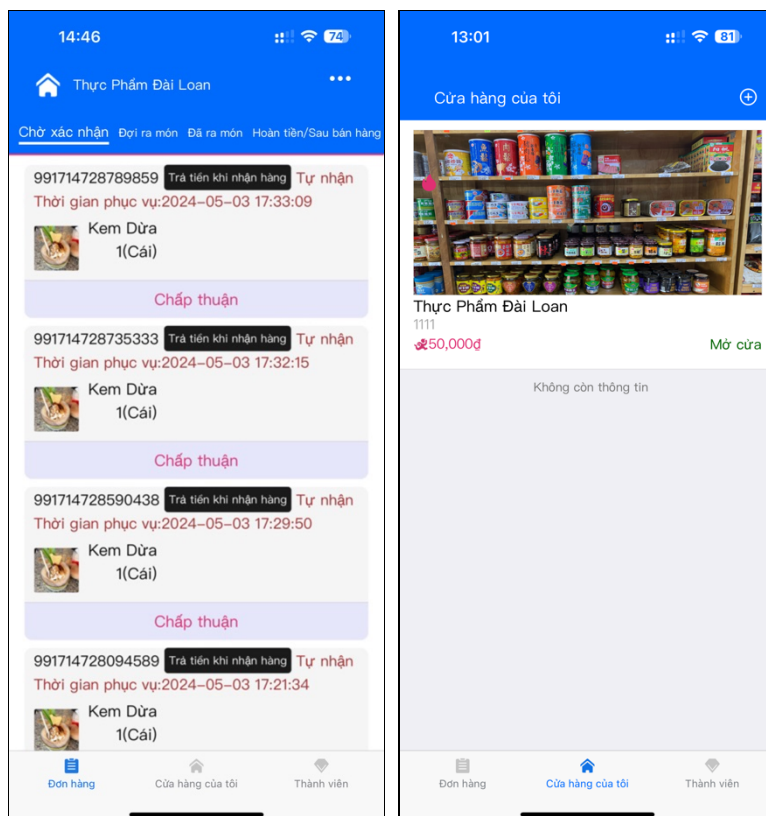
14:46

74

Thực Phẩm Đài Loan

Chờ xác nhận Đợi ra món Đã ra món Hoàn tiền/Sau bán hàng

991714728789859 Trả tiền khi nhận hàng Tự nhận
Thời gian phục vụ:2024-05-03 17:33:09
Kem Dừa
1(Cái)
Chấp thuận

991714728735333 Trả tiền khi nhận hàng Tự nhận
Thời gian phục vụ:2024-05-03 17:32:15
Kem Dừa
1(Cái)
Chấp thuận

991714728590438 Trả tiền khi nhận hàng Tự nhận
Thời gian phục vụ:2024-05-03 17:29:50
Kem Dừa
1(Cái)
Chấp thuận

991714728094589 Trả tiền khi nhận hàng Tự nhận
Thời gian phục vụ:2024-05-03 17:21:34
Kem Dừa
1(Cái)

Đơn hàng Cửa hàng của tôi Thành viên

13:01

81

Cửa hàng của tôi

Thực Phẩm Đài Loan
1111
50,000₫
Mở cửa

Không còn thông tin

Đơn hàng Cửa hàng của tôi Thành viên